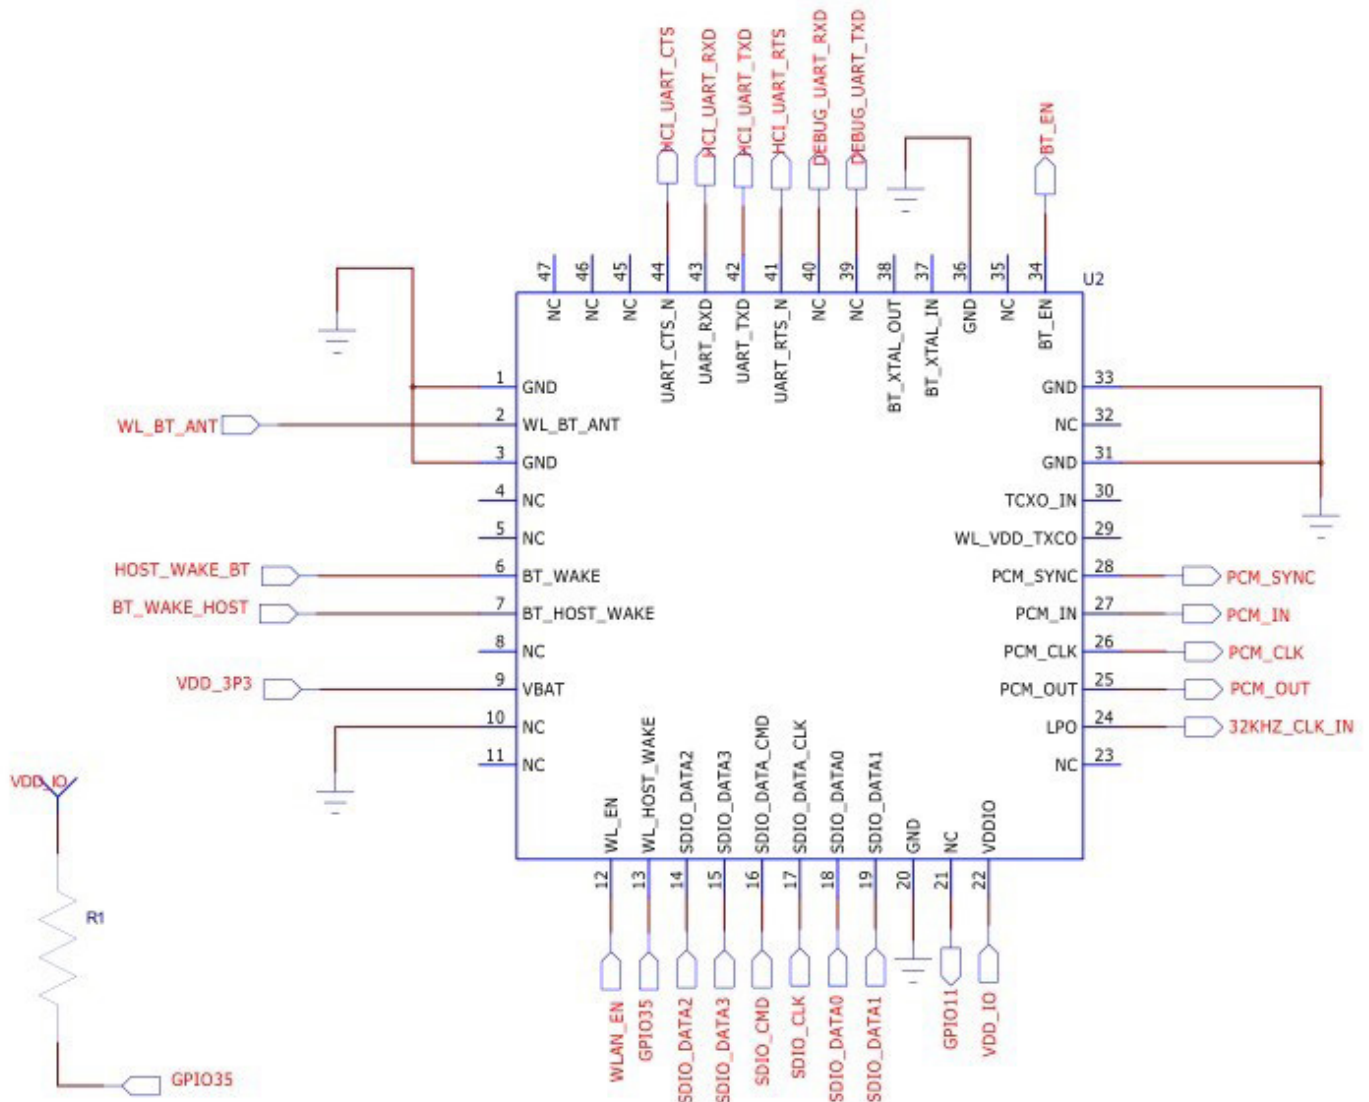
HCI_UART_CTS
HCI_UART_RXD
HCI_UART_TXD
HCI_UART_RTS
DEBUG_UART_RXD
DEBUG_UART_TXD
BT_EN

47 NC
46 NC
45 NC
44 UART_CTS_N
43 UART_RXD
42 UART_TXD
41 UART_RTS_N
40 NC
39 NC
38 BT_XTAL_OUT
37 BT_XTAL_IN
36 GND
35 NC
34 BT_EN
U2

1 GND
WL_BT_ANT 2 WL_BT_ANT
3 GND
4 NC
5 NC
HOST_WAKE_BT 6 BT_WAKE
BT_WAKE_HOST 7 BT_HOST_WAKE
8 NC
VDD_3P3 9 VBAT
10 NC
11 NC

GND 33
NC 32
GND 31
TCXO_IN 30
WL_VDD_TXCO 29
PCM_SYNC 28 PCM_SYNC
PCM_IN 27 PCM_IN
PCM_CLK 26 PCM_CLK
PCM_OUT 25 PCM_OUT
LPO 24 32KHZ_CLK_IN
NC 23

WL_EN 12
WL_HOST_WAKE 13
SDIO_DATA2 14
SDIO_DATA3 15
SDIO_DATA_CMD 16
SDIO_DATA_CLK 17
SDIO_DATA0 18
SDIO_DATA1 19
GND 20
NC 21
VDDIO 22

WLAN_EN
GPIO35
SDIO_DATA2
SDIO_DATA3
SDIO_CMD
SDIO_CLK
SDIO_DATA0
SDIO_DATA1
GPIO11
VDD_IO

VDD_IO
R1
GPIO35